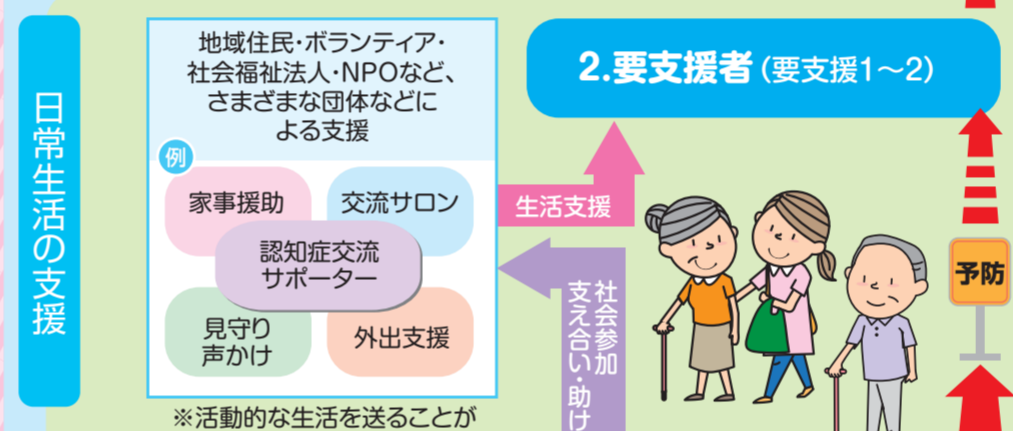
日常生活の支援

地域住民・ボランティア・社会福祉法人・NPOなど、さまざまな団体などによる支援

例

家事援助

交流サロン

認知症交流サポーター

見守り声かけ

外出支援

※活動的な生活を送ることが

生活支援

社会参加 支え合い・助け

2.要支援者（要支援1～2）

予防